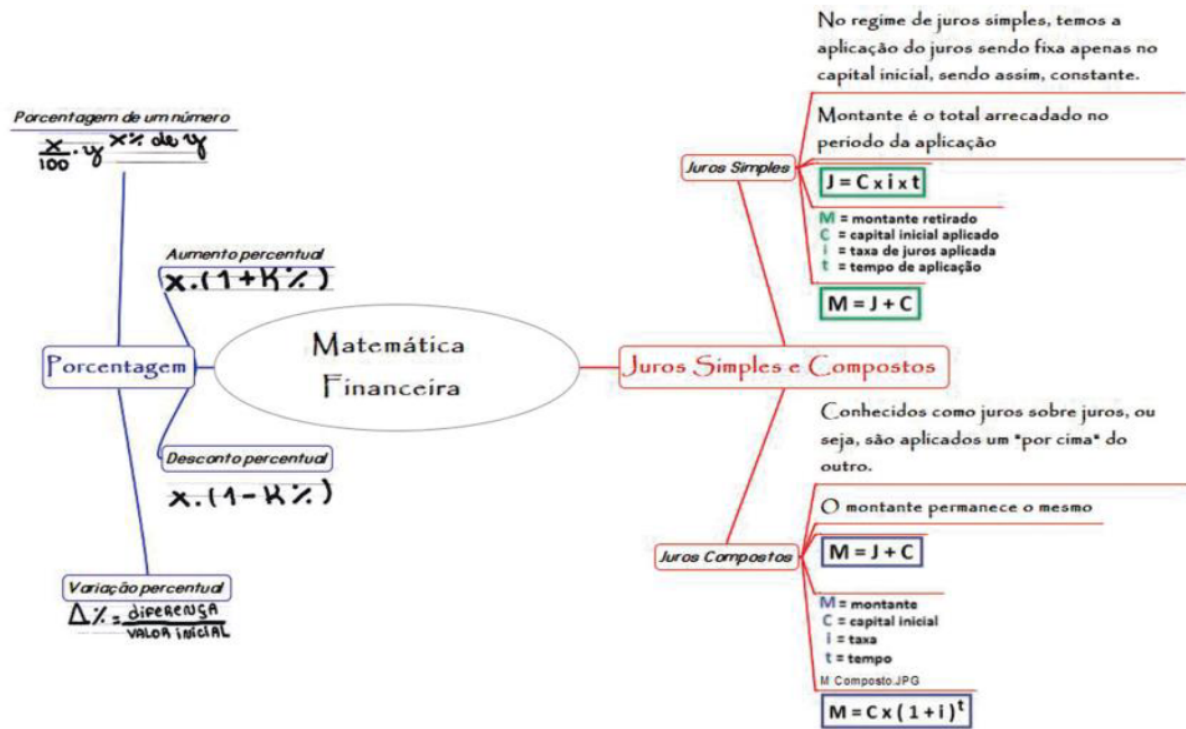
Porcentagem de um número

$\frac{x}{100} \cdot y$ x% de y

Aumento percentual

x.(1+K%)

Porcentagem

Desconto percentual

x.(1-K%)

Variação percentual

$\Delta\% = \frac{\text{DIFERENÇA}}{\text{VALOR INICIAL}}$

Matemática Financeira

Juros Simples e Compostos

Juros Simples

No regime de juros simples, temos a aplicação do juros sendo fixa apenas no capital inicial, sendo assim, constante.

Montante é o total arrecadado no periodo da aplicação

J = C x i x t

M = montante retirado
C = capital inicial aplicado
i = taxa de juros aplicada
t = tempo de aplicação

M = J + C

Juros Compostos

Conhecidos como juros sobre juros, ou seja, são aplicados um "por cima" do outro.

O montante permanece o mesmo

M = J + C

M = montante
C = capital inicial
i = taxa
t = tempo

M Composto.JPG

$M = C x (1+i)^t$